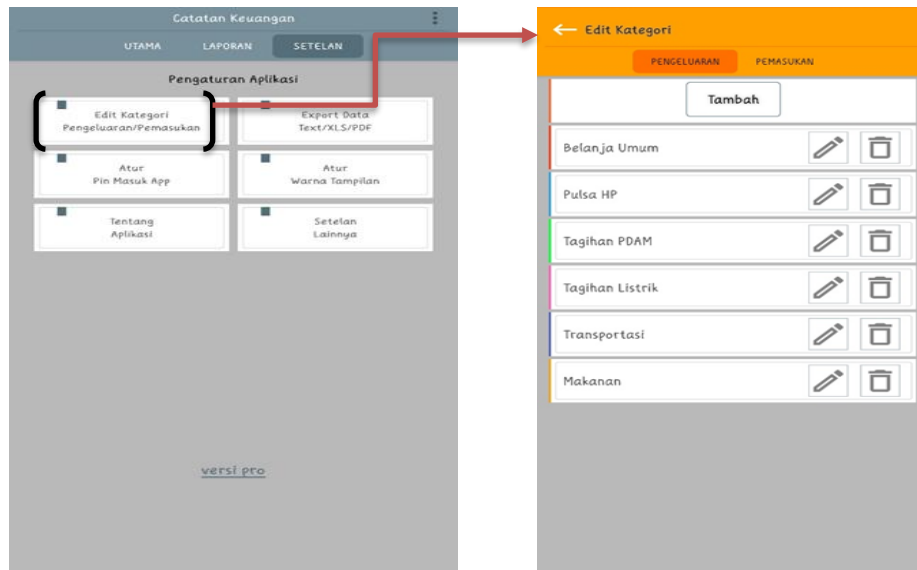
Catatan Keuangan

UTAMA LAPORAN SETELAN

Pengaturan Aplikasi

Edit Kategori Pengeluaran/Pemasukan

Export Data Text/XLS/PDF

Atur Pin Masuk App

Atur Warna Tampilan

Tentang Aplikasi

Setelan Lainnya

versi pro

Edit Kategori

PENGELUARAN PEMASUKAN

Tambah

Belanja Umum

Pulsa HP

Tagihan PDAM

Tagihan Listrik

Transportasi

Makanan